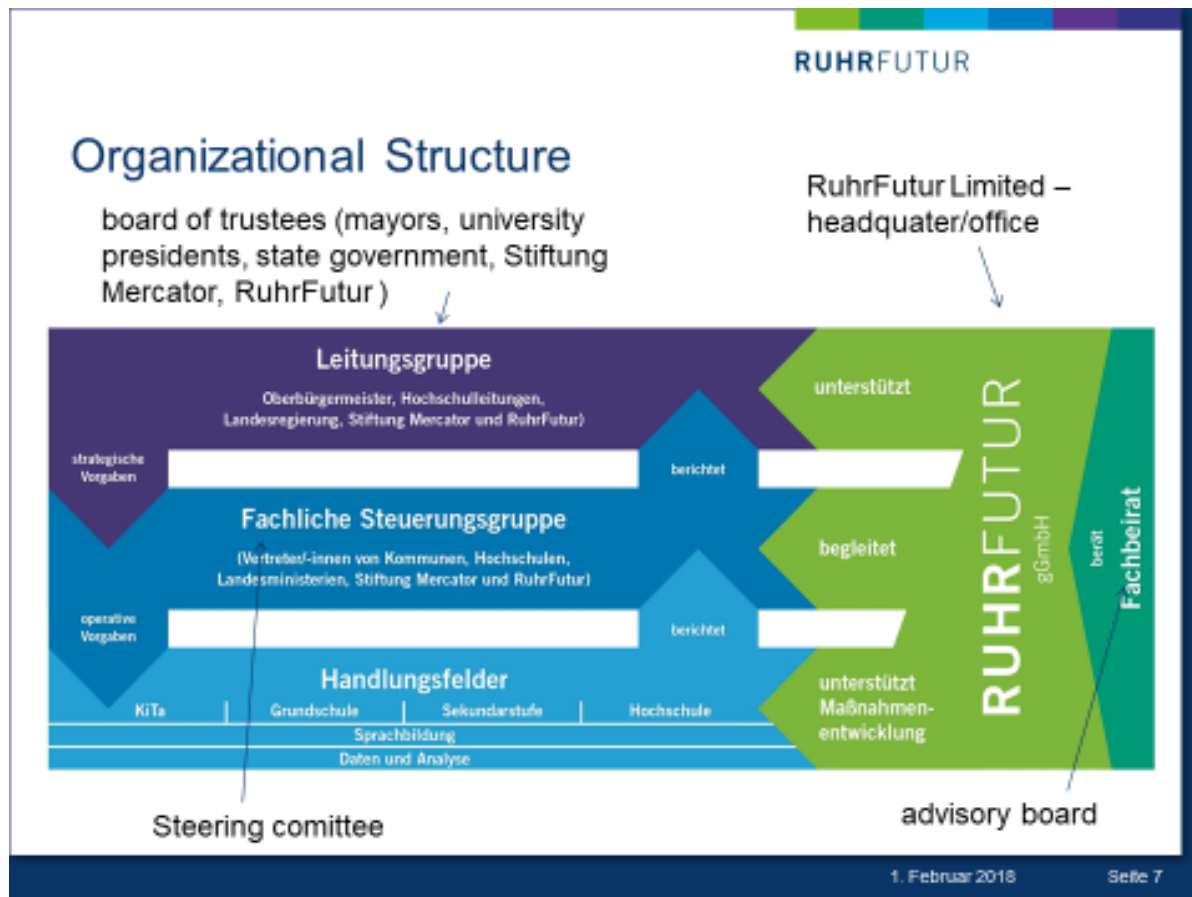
RUHRFUTUR

Organizational Structure

RuhrFutur Limited – headquater/office

board of trustees (mayors, university presidents, state government, Stiftung Mercator, RuhrFutur )

Leitungsgruppe

Oberbürgermeister, Hochschulleitungen, Landesregierung, Stiftung Mercator und RuhrFutur)

unterstützt

strategische Vorgaben

berichtet

Fachliche Steuerungsgruppe

(Vertreter/-innen von Kommunen, Hochschulen, Landesministerien, Stiftung Mercator und RuhrFutur)

begleitet

operative Vorgaben

berichtet

Handlungsfelder

KiTa | Grundschule | Sekundarstufe | Hochschule

Sprachbildung

Daten und Analyse

unterstützt Maßnahmenentwicklung

RUHRFUTUR gGmbH

berät

Fachbeirat

Steering comittee

advisory board

1. Februar 2018

Seite 7